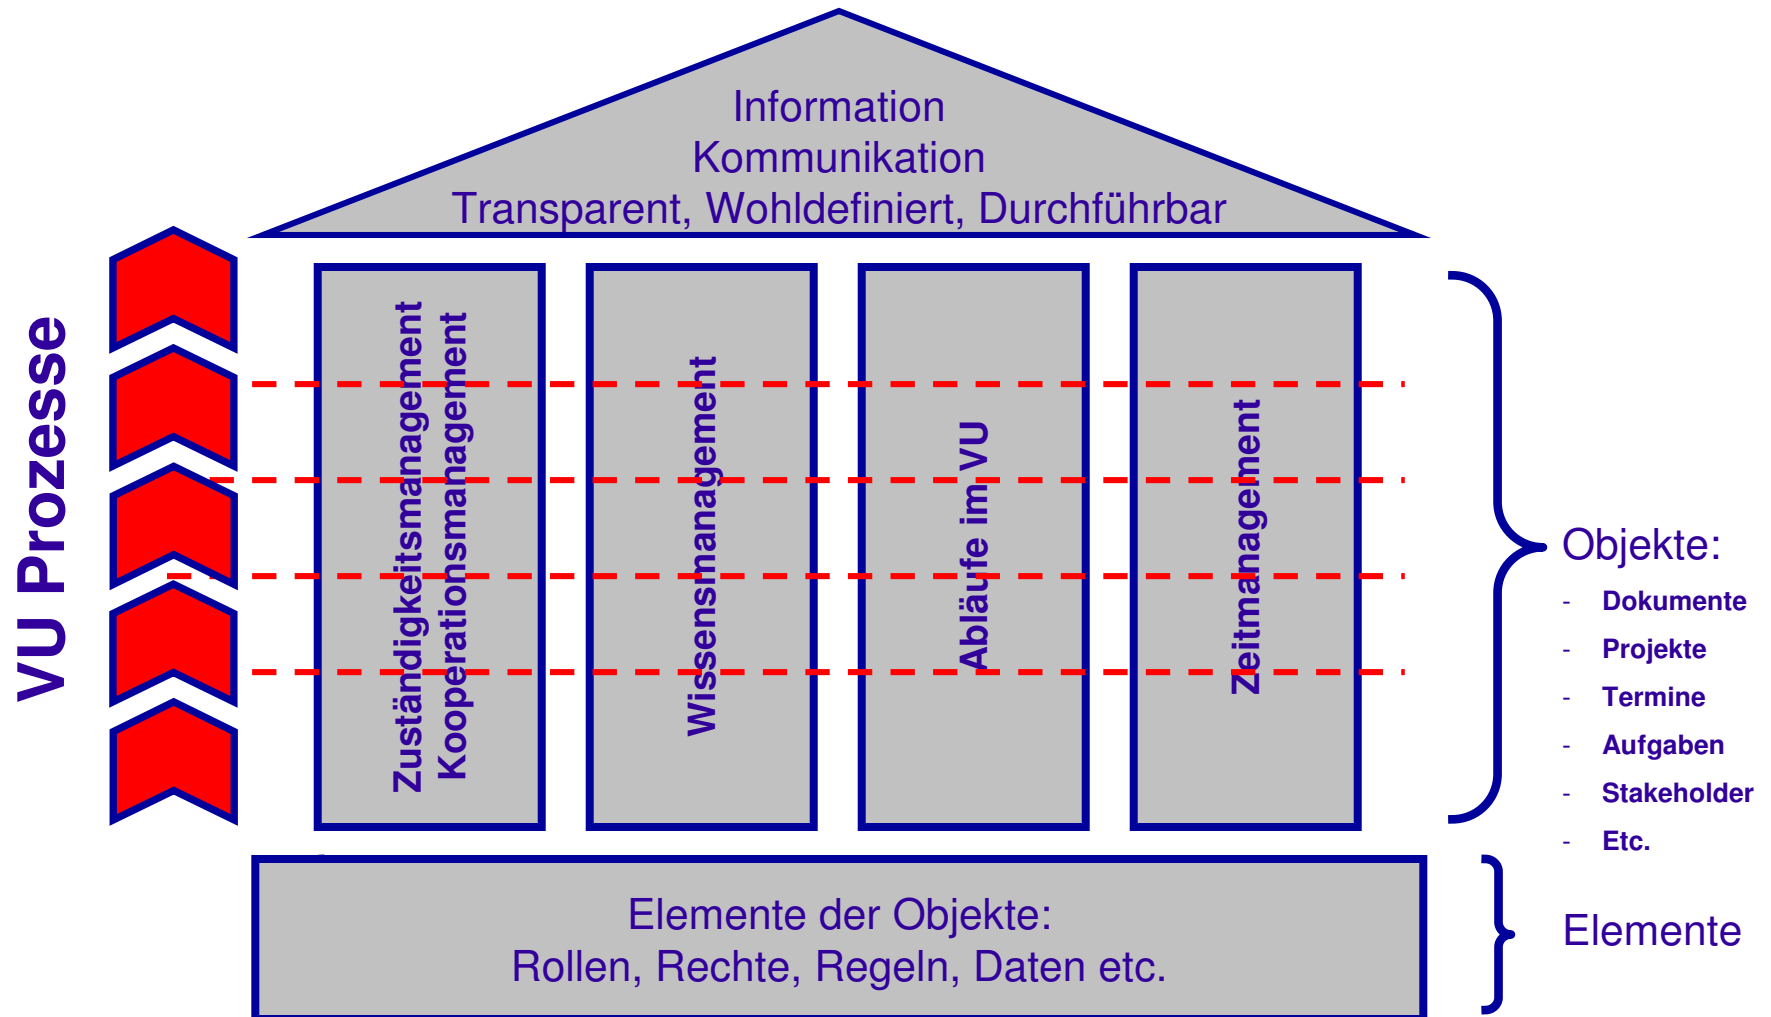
Information
Kommunikation
Transparent, Wohldefiniert, Durchführbar

VU Prozesse

Zuständigkeitsmanagement
Kooperationsmanagement

Wissensmanagement

Abläufe im VU

Zeitmanagement

Objekte:
- Dokumente
- Projekte
- Termine
- Aufgaben
- Stakeholder
- Etc.

Elemente der Objekte:
Rollen, Rechte, Regeln, Daten etc.

Elemente